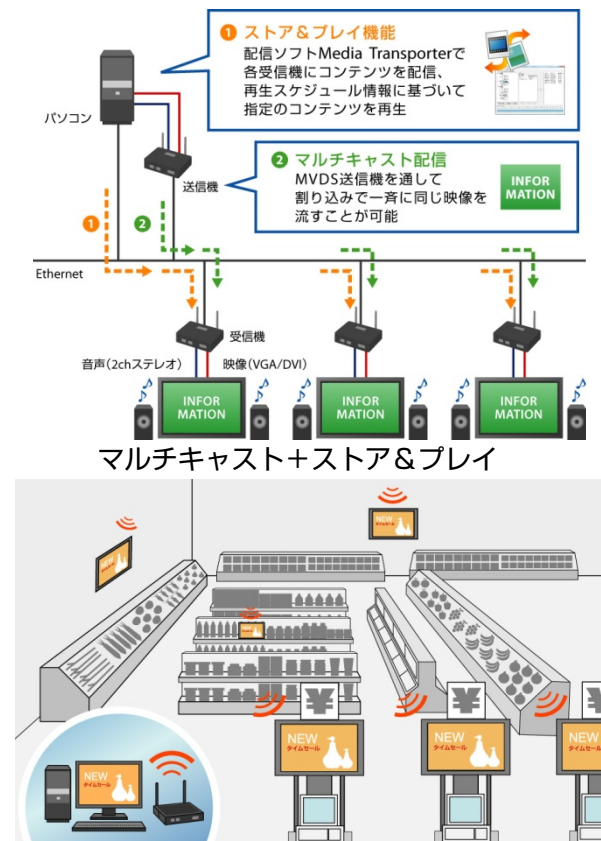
1 ストア＆プレイ機能
配信ソフトMedia Transporterで各受信機にコンテンツを配信、再生スケジュール情報に基づいて指定のコンテンツを再生

パソコン

送信機

2 マルチキャスト配信
MVDS送信機を通して割り込みで一斉に同じ映像を流すことが可能

INFOR MATION

1

2

Ethernet

受信機

音声（2chステレオ）

映像（VGA/DVI）

INFOR MATION

INFOR MATION

INFOR MATION

マルチキャスト+ストア＆プレイ

NEW

NEW タイムセール

NEW タイムセール

NEW タイムセール

NEW

NEW タイムセール